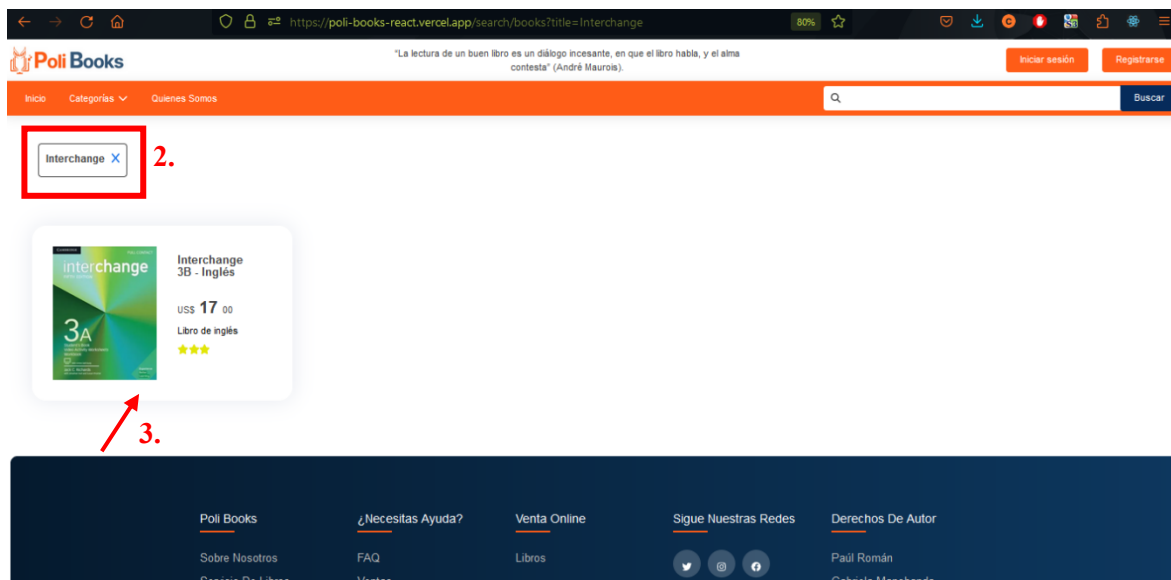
https://poli-books-react.vercel.app/search/books?title=Interchange

80%

Poli Books

"La lectura de un buen libro es un diálogo incesante, en que el libro habla, y el alma contesta" (André Maurois).

Iniciar sesión

Registrarse

Inicio Categorías Quienes Somos

Buscar

Interchange X

2.

interchange

3A

Interchange 3B - Inglés

US$ 17 00

Libro de inglés

3.

Poli Books

Sobre Nosotros

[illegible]

¿Necesitas Ayuda?

FAQ

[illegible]

Venta Online

Libros

Sigue Nuestras Redes

Derechos De Autor

Paúl Román

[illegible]